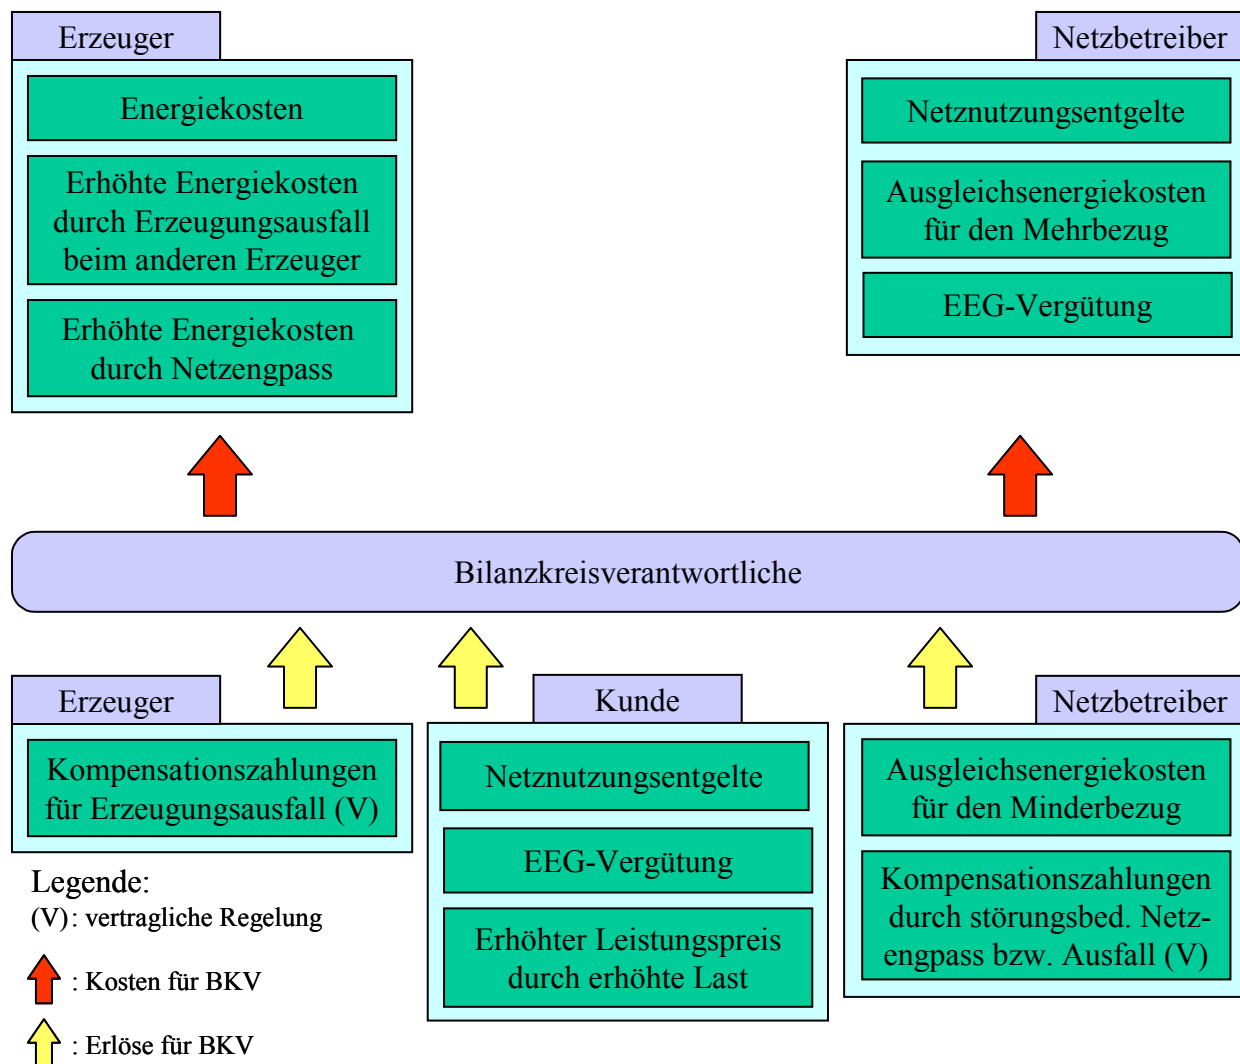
Erzeuger

Energiekosten

Erhöhte Energiekosten durch Erzeugungsausfall beim anderen Erzeuger

Erhöhte Energiekosten durch Netzengpass

Netzbetreiber

Netznutzungsentgelte

Ausgleichsenergiekosten für den Mehrbezug

EEG-Vergütung

Bilanzkreisverantwortliche

Erzeuger

Kompensationszahlungen für Erzeugungsausfall (V)

Kunde

Netznutzungsentgelte

EEG-Vergütung

Erhöhter Leistungspreis durch erhöhte Last

Netzbetreiber

Ausgleichsenergiekosten für den Minderbezug

Kompensationszahlungen durch störungsbed. Netzengpass bzw. Ausfall (V)

Legende:
(V): vertragliche Regelung

: Kosten für BKV

: Erlöse für BKV